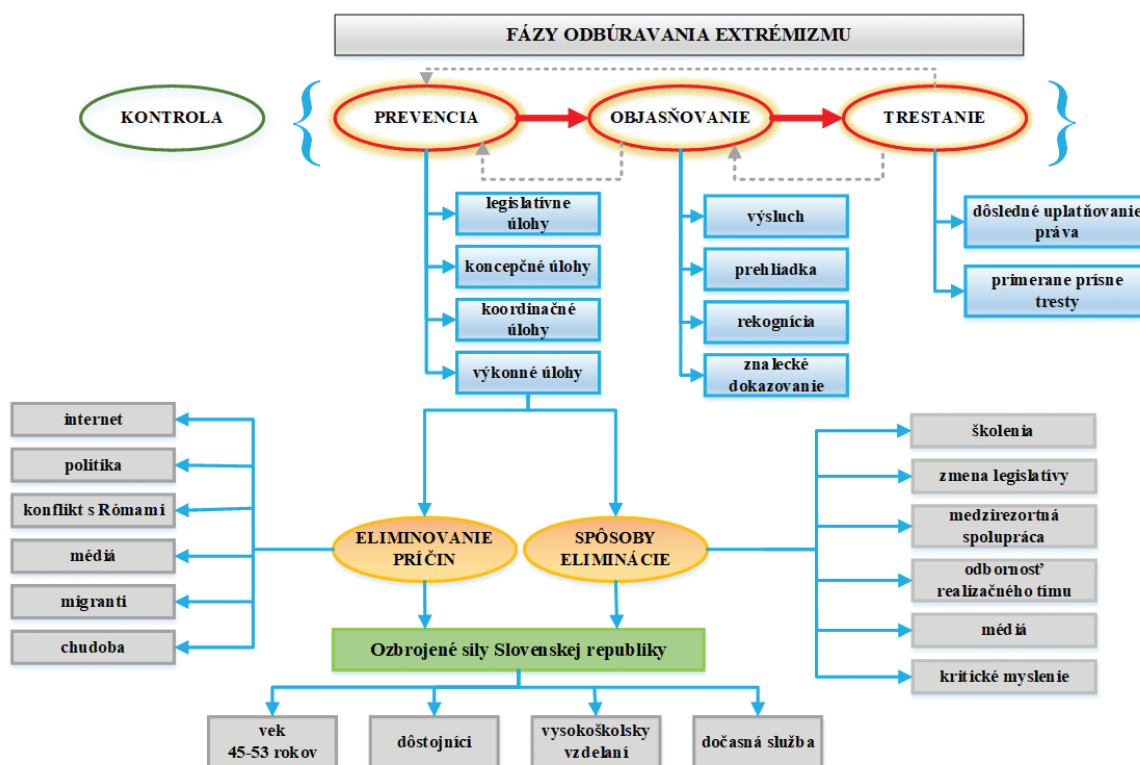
FÁZY ODBÚRAVANIA EXTRÉMIZMU

KONTROLA

PREVENCIA

OBJASŇOVANIE

TRESTANIE

legislatívne úlohy

koncepčné úlohy

koordinačné úlohy

výkonné úlohy

výsluch

prehliadka

rekognícia

znalecké dokazovanie

dôsledné uplatňovanie práva

primerane prísne tresty

internet

politika

konflikt s Rómami

médiá

migranti

chudoba

ELIMINOVANIE PRÍČIN

SPÔSOBY ELIMINÁCIE

školenia

zmena legislatívy

medzirezortná spolupráca

odbornosť realizačného tímu

médiá

kritické myslenie

Ozbrojené sily Slovenskej republiky

vek 45-53 rokov

dôstojníci

vysokoškolsky vzdelaní

dočasná služba